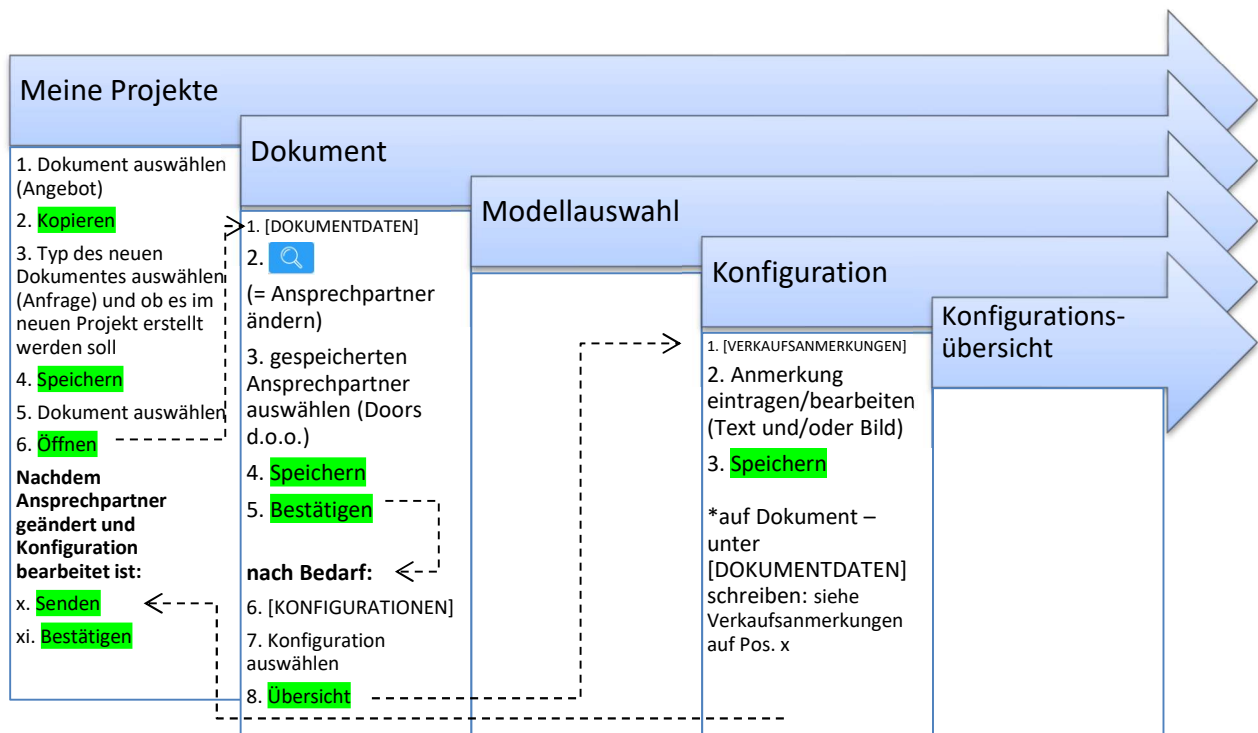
Meine Projekte

1. Dokument auswählen (Angebot)

2. Kopieren

3. Typ des neuen Dokumentes auswählen (Anfrage) und ob es im neuen Projekt erstellt werden soll

4. Speichern

5. Dokument auswählen

6. Öffnen

**Nachdem Ansprechpartner geändert und Konfiguration bearbeitet ist:**

x. Senden

xi. Bestätigen

Dokument

1. [DOKUMENTDATEN]

2.

(= Ansprechpartner ändern)

3. gespeicherten Ansprechpartner auswählen (Doors d.o.o.)

4. Speichern

5. Bestätigen

**nach Bedarf:**

6. [KONFIGURATIONEN]

7. Konfiguration auswählen

8. Übersicht

Modellauswahl

Konfiguration

1. [VERKAUFSANMERKUNGEN]

2. Anmerkung eintragen/bearbeiten (Text und/oder Bild)

3. Speichern

*auf Dokument – unter [DOKUMENTDATEN] schreiben: siehe Verkaufsanmerkungen auf Pos. x

Konfigurationsübersicht